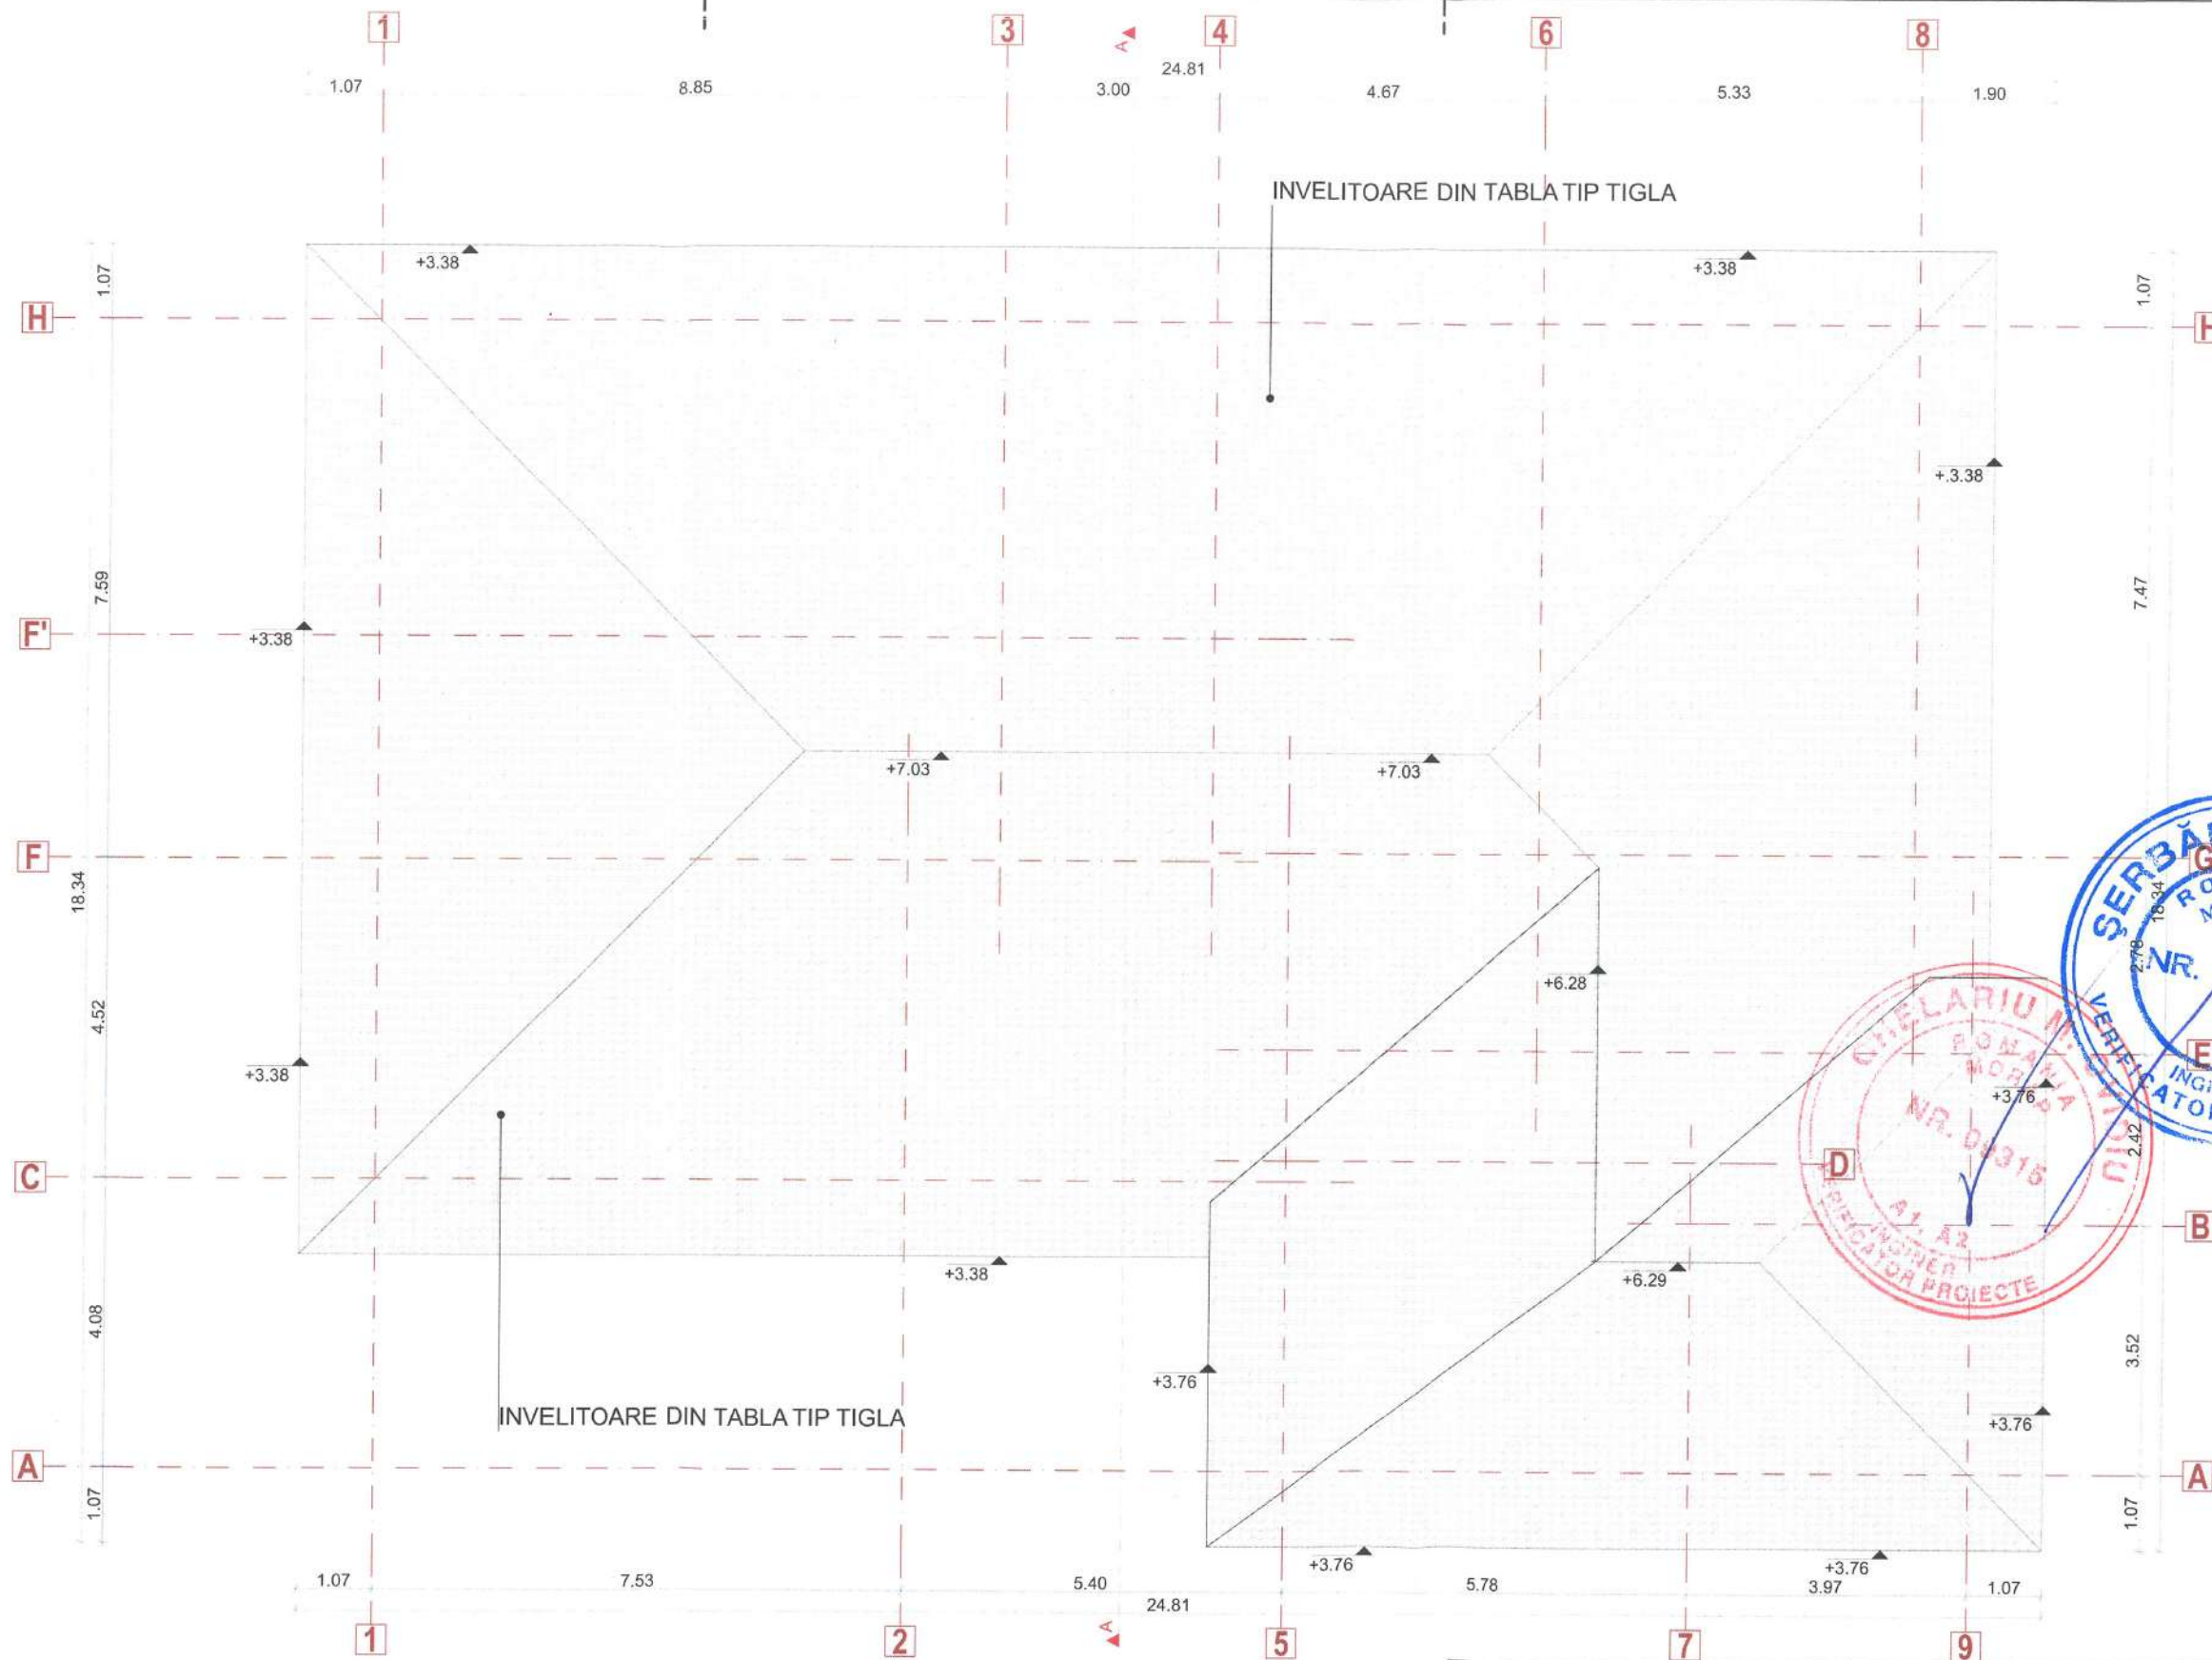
1
3
A
4
6
8
24.81
1.07
8.85
3.00
4.67
5.33
1.90

INVELITOARE DIN TABLA TIP TIGLA

+3.38
+3.38
1.07
H
1.07
H
+3.38
7.59
7.47
F'
+3.38
+7.03
+7.03
F
G
18.34
18.34
+6.28
2.78
4.52
E
+3.38
+3.76
C
D
2.42
B
+3.38
+6.29
4.08
3.52
+3.76
INVELITOARE DIN TABLA TIP TIGLA
+3.76
A
A
1.07
1.07
+3.76
+3.76
1.07
7.53
5.40
5.78
3.97
1.07
24.81
1
2
A
5
7
9

ŞERBĂ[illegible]
RO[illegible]
NR.
VERIFICATOR
INGI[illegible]

CHELARIU M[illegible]
ROMANIA
MOR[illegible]
NR. 09315
A1, A2
INGINER
VERIFICATOR PROIECTE